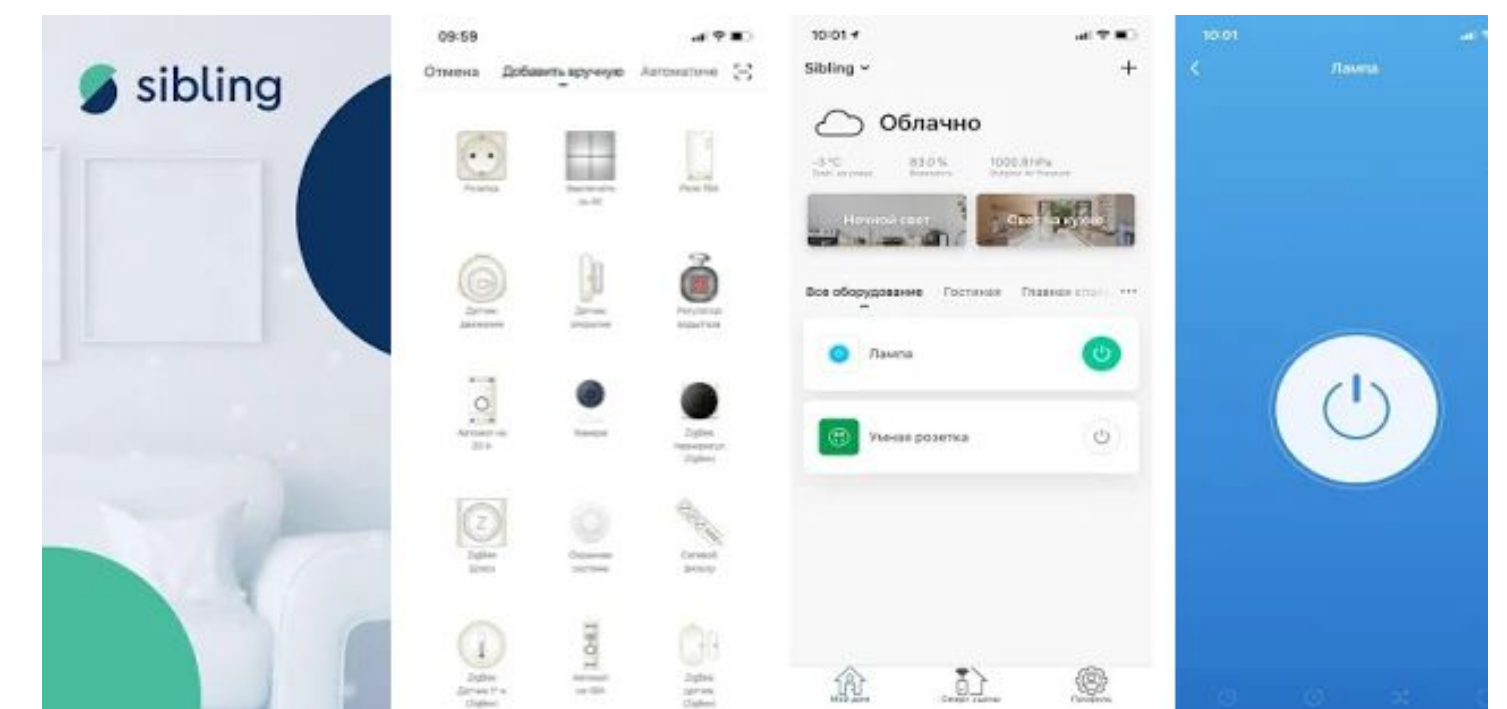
sibling

09:59

Отмена Добавить вручную Автоматиче

Розетка

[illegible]

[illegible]

Датчик движения

Датчик открытия

Регулятор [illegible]

Автомат на 20 А

Камера

ZigBee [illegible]

ZigBee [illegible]

Охранная система

Сетевой фильтр

ZigBee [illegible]

Автомат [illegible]

ZigBee датчик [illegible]

10:01

Sibling

Облачно

-3°C

83.0%

1000.8 hPa

Ночной свет

Свет на кухне

Все оборудование Гостиная Главная спал... ···

Лампа

Умная розетка

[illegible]

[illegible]

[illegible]

10:01

Лампа